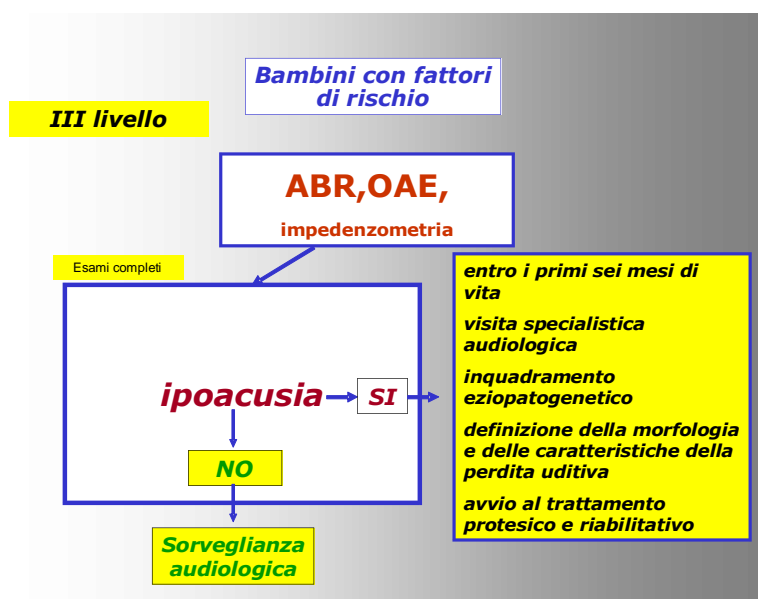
Bambini con fattori di rischio

III livello

ABR,OAE,

impedenzometria

Esami completi

ipoacusia

SI

NO

Sorveglianza audiologica

entro i primi sei mesi di vita

visita specialistica audiologica

inquadramento eziopatogenetico

definizione della morfologia e delle caratteristiche della perdita uditiva

avvio al trattamento protesico e riabilitativo